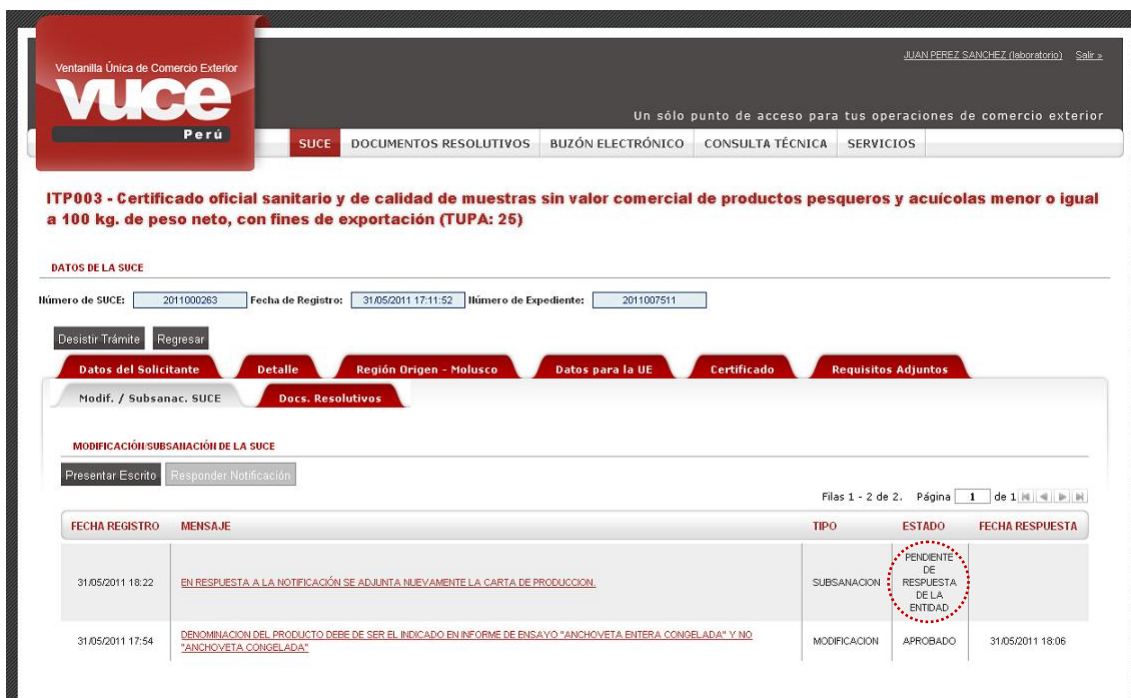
Ventanilla Única de Comercio Exterior
VUCE
Perú

JUAN PEREZ SANCHEZ (laboratorio) Salir »

Un sólo punto de acceso para tus operaciones de comercio exterior

SUCE | DOCUMENTOS RESOLUTIVOS | BUZÓN ELECTRÓNICO | CONSULTA TÉCNICA | SERVICIOS

ITP003 - Certificado oficial sanitario y de calidad de muestras sin valor comercial de productos pesqueros y acuícolas menor o igual a 100 kg. de peso neto, con fines de exportación (TUPA: 25)

DATOS DE LA SUCE

Número de SUCE: 2011000263 Fecha de Registro: 31/05/2011 17:11:52 Número de Expediente: 2011007511

Desistir Trámite Regresar

Datos del Solicitante | Detalle | Región Origen - Molusco | Datos para la UE | Certificado | Requisitos Adjuntos

Modif. / Subsanac. SUCE | Docs. Resolutivos

MODIFICACIÓN/SUBSANACIÓN DE LA SUCE

Presentar Escrito Responder Notificación

Filas 1 - 2 de 2. Página 1 de 1

| FECHA REGISTRO | MENSAJE | TIPO | ESTADO | FECHA RESPUESTA |
|---|---|---|---|---|
| 31/05/2011 18:22 | EN RESPUESTA A LA NOTIFICACIÓN SE ADJUNTA NUEVAMENTE LA CARTA DE PRODUCCION. | SUBSANACION | PENDIENTE DE RESPUESTA DE LA ENTIDAD | |
| 31/05/2011 17:54 | DENOMINACION DEL PRODUCTO DEBE DE SER EL INDICADO EN INFORME DE ENSAYO "ANCHOVETA ENTERA CONGELADA" Y NO "ANCHOVETA CONGELADA" | MODIFICACION | APROBADO | 31/05/2011 18:06 |